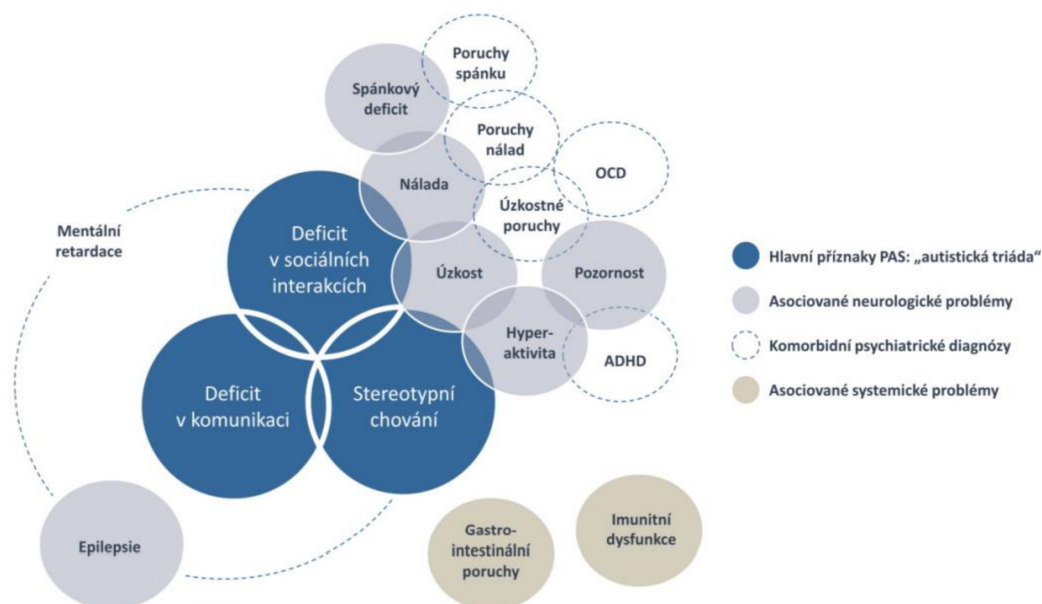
Poruchy spánku

Spánkový deficit

Poruchy nálad

OCD

Nálada

Úzkostné poruchy

Mentální retardace

Deficit v sociálních interakcích

Úzkost

Pozornost

Hyperaktivita

ADHD

Deficit v komunikaci

Stereotypní chování

Epilepsie

Gastrointestinální poruchy

Imunitní dysfunkce

Hlavní příznaky PAS: „autistická triáda“

Asociované neurologické problémy

Komorbidní psychiatrické diagnózy

Asociované systemické problémy